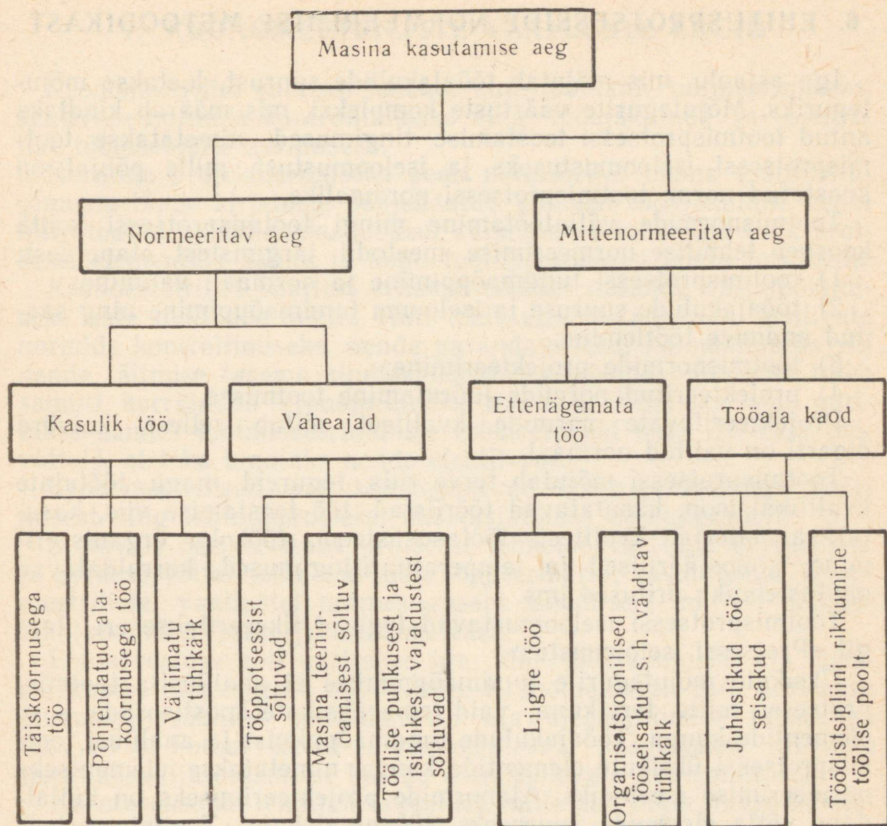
Masina kasutamise aeg

Normeeritav aeg

Mittenormeeritav aeg

Kasulik töö

Vaheajad

Ettenägematatöö

Tööaja kaod

Täiskoormusega töö

Põhjendatud alakoormusega töö

Vältimatu tühikäik

Tööprotsessist sõltuvad

Masina teenindamisest sõltuv

Töölise puhkusest ja isiklikest vajadustest sõltuvad

Liigne töö

Organisatsioonilised tööseisakud s. h. välditav tühikäik

Juhuslikud tööseisakud

Töödistsipliini rikkumine töölise poolt